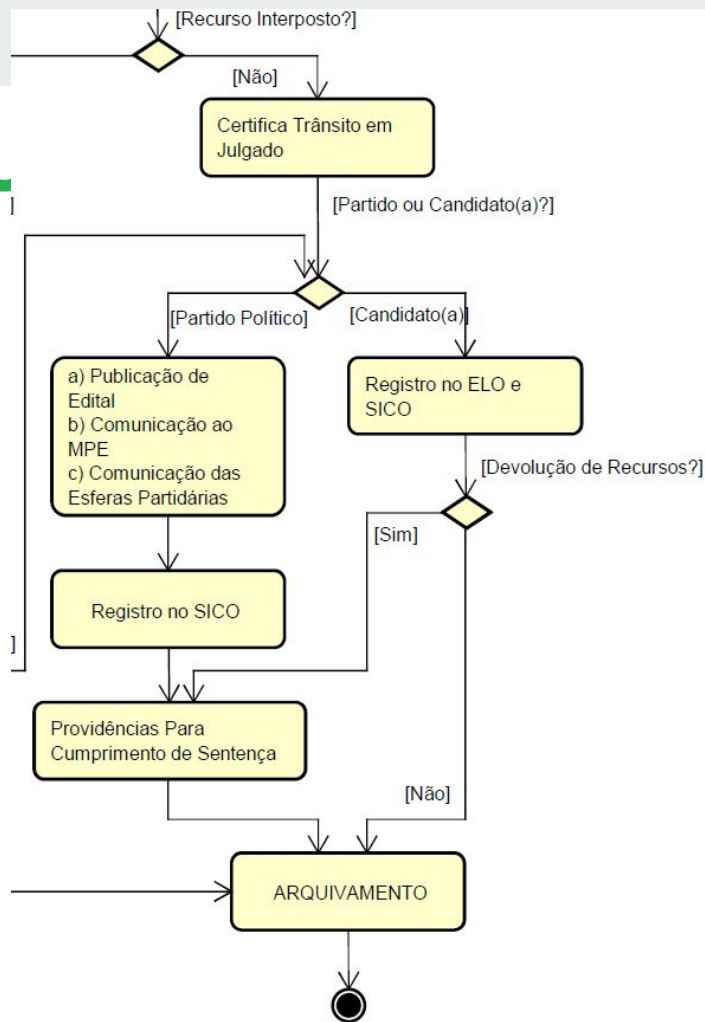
[Recurso Interposto?]

[Não]

Certifica Trânsito em Julgado

]

[Partido ou Candidato(a)?]

[Partido Político]

[Candidato(a)]

a) Publicação de Edital
b) Comunicação ao MPE
c) Comunicação das Esferas Partidárias

Registro no ELO e SICO

[Devolução de Recursos?]

[Sim]

Registro no SICO

]

Providências Para Cumprimento de Sentença

[Não]

ARQUIVAMENTO